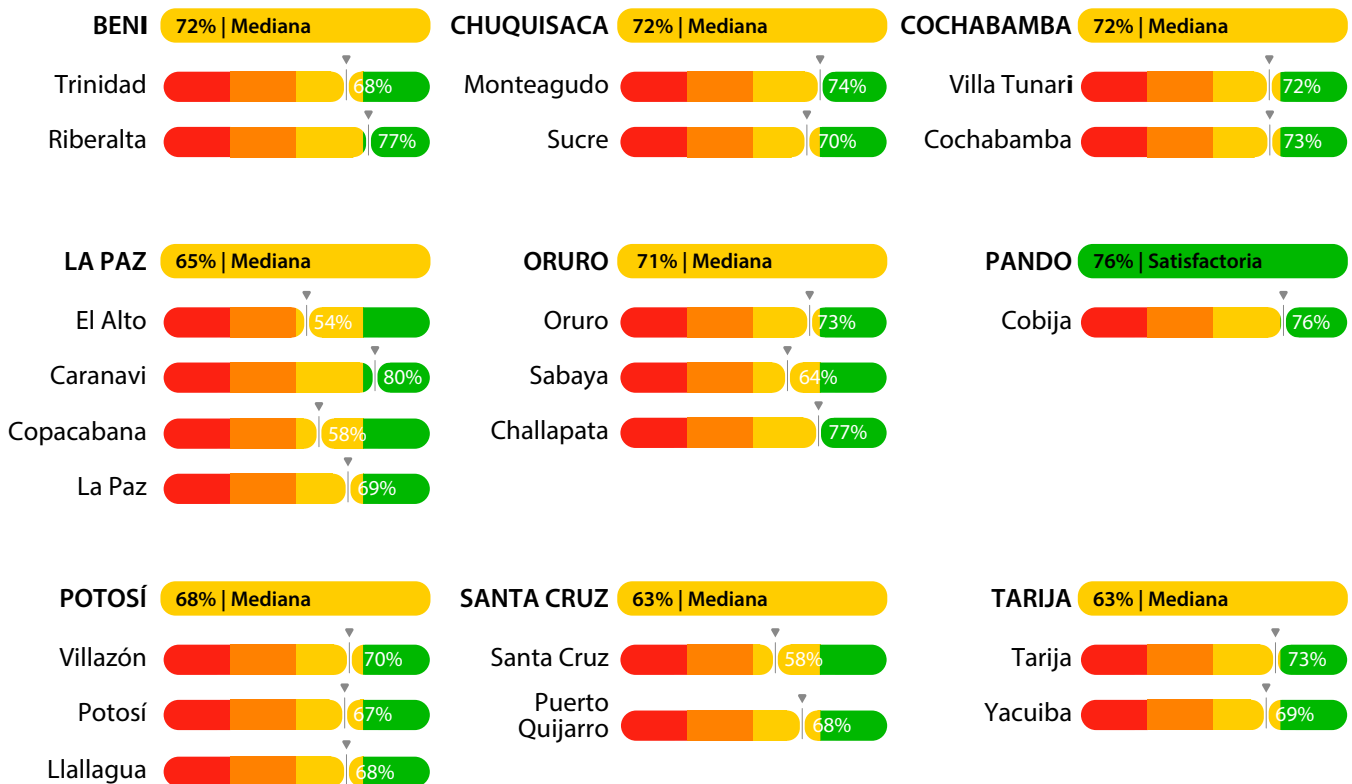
BENI 72% | Mediana
Trinidad 68%
Riberalta 77%

CHUQUISACA 72% | Mediana
Monteagudo 74%
Sucre 70%

COCHABAMBA 72% | Mediana
Villa Tunari 72%
Cochabamba 73%

LA PAZ 65% | Mediana
El Alto 54%
Caranavi 80%
Copacabana 58%
La Paz 69%

ORURO 71% | Mediana
Oruro 73%
Sabaya 64%
Challapata 77%

PANDO 76% | Satisfactoria
Cobija 76%

POTOSÍ 68% | Mediana
Villazón 70%
Potosí 67%
Llallagua 68%

SANTA CRUZ 63% | Mediana
Santa Cruz 58%
Puerto Quijarro 68%

TARIJA 63% | Mediana
Tarija 73%
Yacuiba 69%